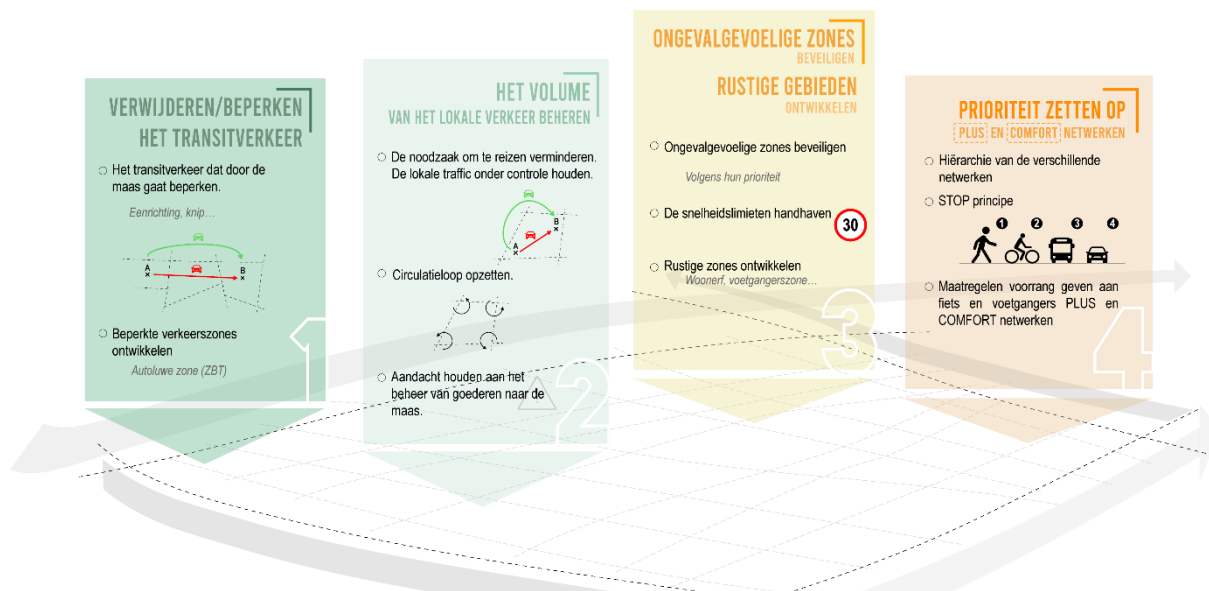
VERWIJDEREN/BEPERKEN HET TRANSITVERKEER

Het transitverkeer dat door de maas gaat beperken.

Eenrichting, knip…

A
B

Beperkte verkeerszones ontwikkelen

Autoluwe zone (ZBT)

1

HET VOLUME
VAN HET LOKALE VERKEER BEHEREN

De noodzaak om te reizen verminderen. De lokale traffic onder controle houden.

A
B

Circulatieloop opzetten.

Aandacht houden aan het beheer van goederen naar de maas.

2

ONGEVALGEVOELIGE ZONES
BEVEILIGEN

RUSTIGE GEBIEDEN
ONTWIKKELEN

Ongevalgevoelige zones beveiligen

Volgens hun prioriteit

De snelheidslimieten handhaven

30

Rustige zones ontwikkelen
Woonerf, voetgangerszone…

3

PRIORITEIT ZETTEN OP
PLUS EN COMFORT NETWERKEN

Hiërarchie van de verschillende netwerken

STOP principe

1 2 3 4

Maatregelen voorrang geven aan fiets en voetgangers PLUS en COMFORT netwerken

4